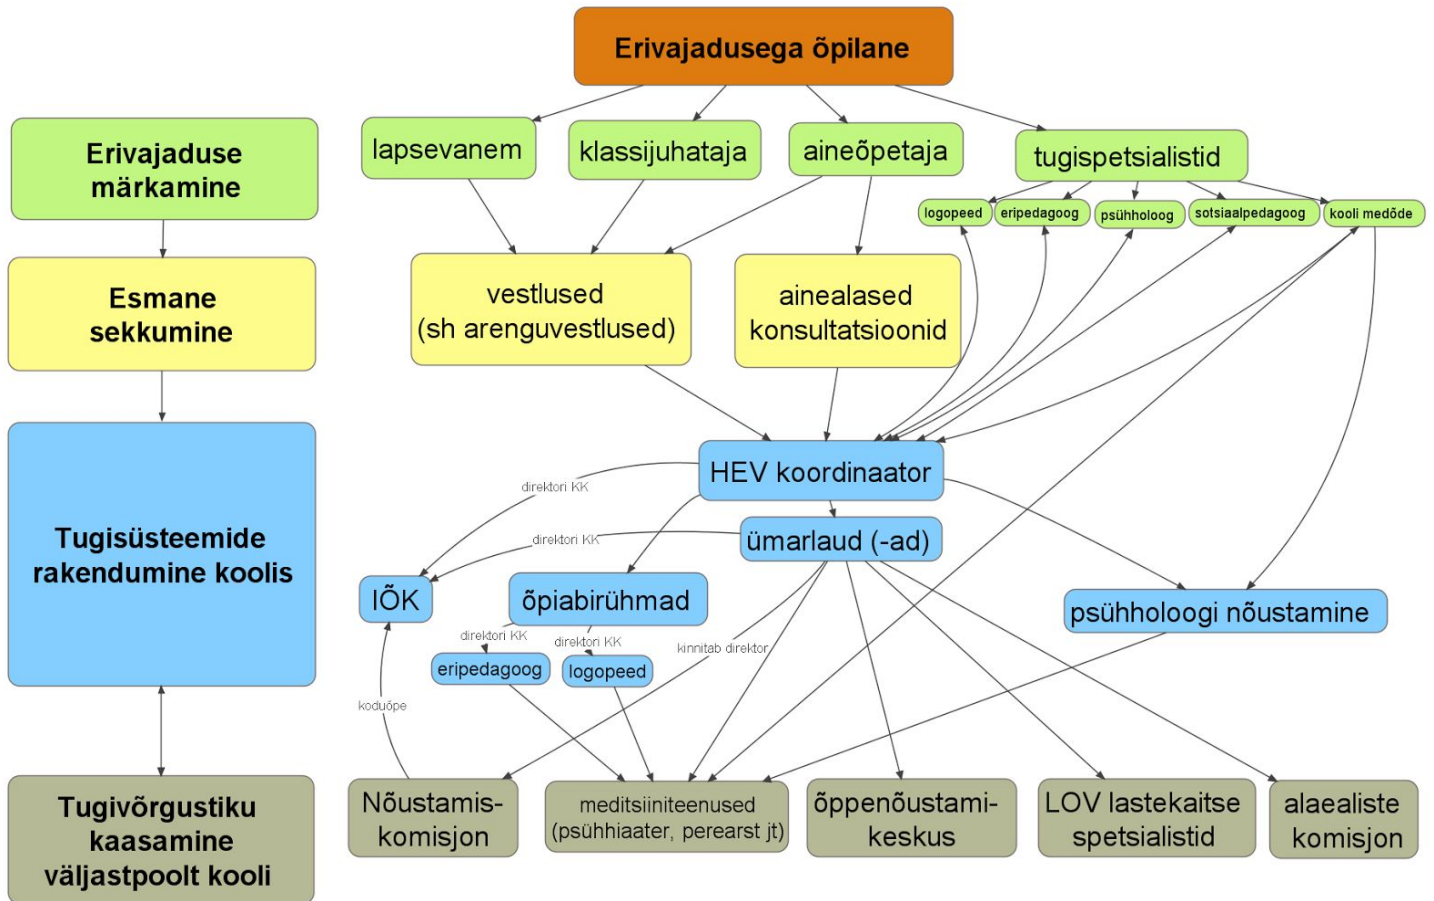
Erivajadusega õpilane

Erivajaduse märkamine

lapsevanem

klassijuhataja

aineõpetaja

tugispetsialistid

logopeed

eripedagoog

psühholoog

sotsiaalpedagoog

kooli medõde

Esmane sekkumine

vestlused (sh arenguvestlused)

ainealased konsultatsioonid

Tugisüsteemide rakendumine koolis

HEV koordinaator

direktori KK

direktori KK

ümarlaud (-ad)

IÕK

õpiabirühmad

psühholoogi nõustamine

direktori KK

direktori KK

kinnitab direktor

eripedagoog

logopeed

koduõpe

Tugivõrgustiku kaasamine väljastpoolt kooli

Nõustamis-komisjon

meditsiiniteenused (psühhiaater, perearst jt)

õppenõustami-keskus

LOV lastekaitse spetsialistid

alaealiste komisjon